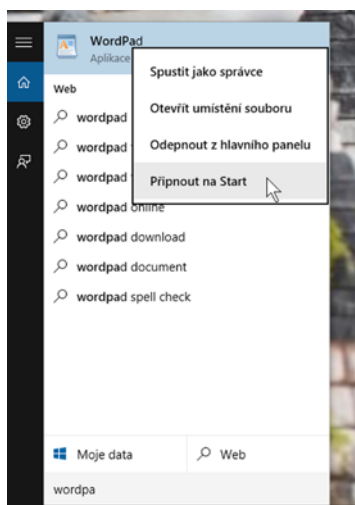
WordPad
Aplikace

Spustit jako správce
Otevřít umístění souboru
Odepnout z hlavního panelu
Připnout na Start

Web
wordpad
wordpad
wordpad
wordpad online
wordpad download
wordpad document
wordpad spell check

Moje data
Web
wordpa